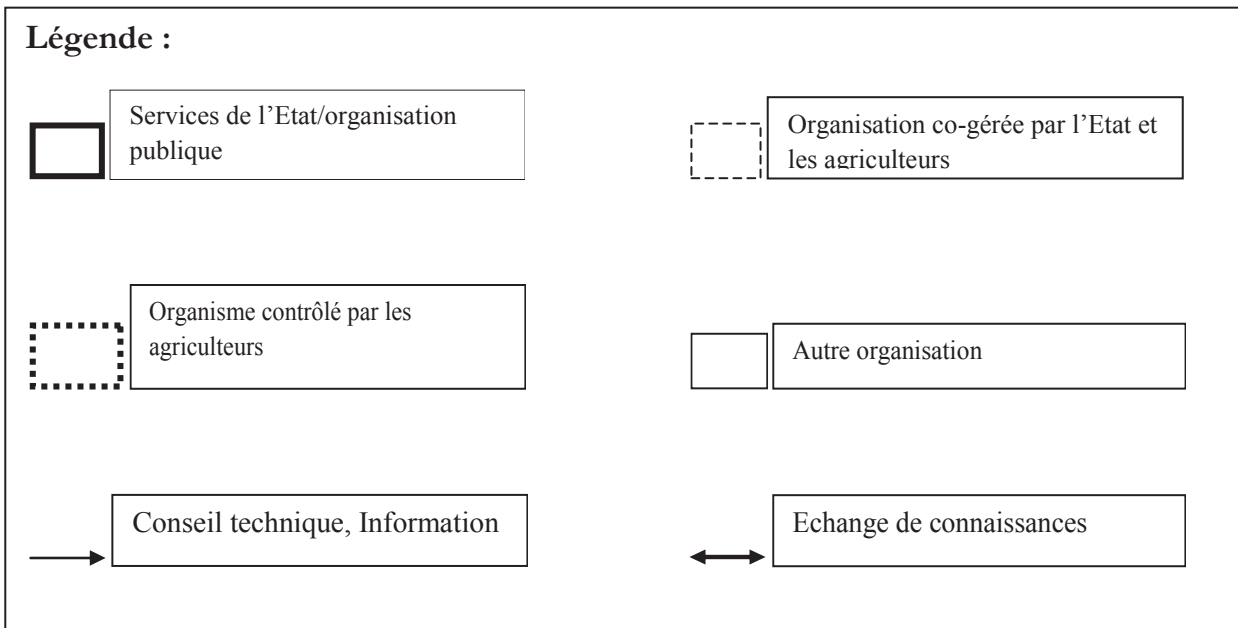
Légende :

Services de l'Etat/organisation publique

Organisation co-gérée par l'Etat et les agriculteurs

Organisme contrôlé par les agriculteurs

Autre organisation

Conseil technique, Information

Echange de connaissances